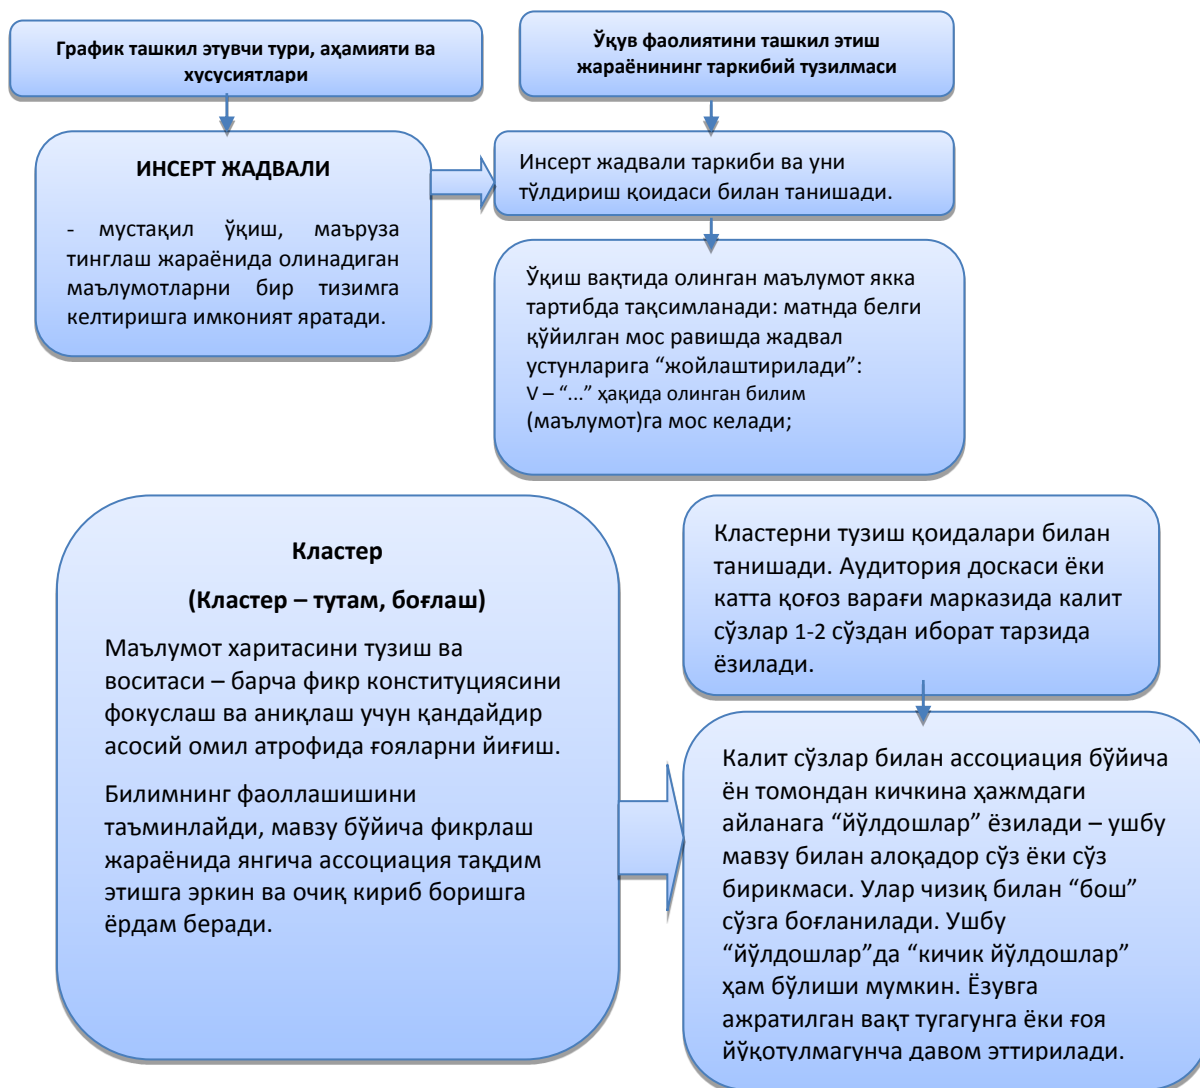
График ташкил этувчи тури, аҳамияти ва хусусиятлари

Ўқув фаолиятини ташкил этиш жараёнининг таркибий тузилмаси

ИНСЕРТ ЖАДВАЛИ

- мустақил ўқиш, маъруза тинглаш жараёнида олинадиган маълумотларни бир тизимга келтиришга имконият яратади.

Инсерт жадвали таркиби ва уни тўлдириш қоидаси билан танишади.

Ўқиш вақтида олинган маълумот якка тартибда тақсимланади: матнда белги қўйилган мос равишда жадвал устунларига “жойлаштирилади”:
V – “...” ҳақида олинган билим (маълумот)га мос келади;

Кластер

(Кластер – тутам, боғлаш)

Маълумот харитасини тузиш ва воситаси – барча фикр конституциясини фокуслаш ва аниқлаш учун қандайдир асосий омил атрофида ғояларни йиғиш.

Билимнинг фаоллашишини таъминлайди, мавзу бўйича фикрлаш жараёнида янгича ассоциация тақдим этишга эркин ва очиқ кириб боришга ёрдам беради.

Кластерни тузиш қоидалари билан танишади. Аудитория доскаси ёки катта қоғоз варағи марказида калит сўзлар 1-2 сўздан иборат тарзида ёзилади.

Калит сўзлар билан ассоциация бўйича ён томондан кичкина ҳажмдаги айланага “йўлдошлар” ёзилади – ушбу мавзу билан алоқадор сўз ёки сўз бирикмаси. Улар чизиқ билан “бош” сўзга боғланилади. Ушбу “йўлдошлар”да “кичик йўлдошлар” ҳам бўлиши мумкин. Ёзувга ажратилган вақт тугагунга ёки ғоя йўқотулмагунча давом эттирилади.